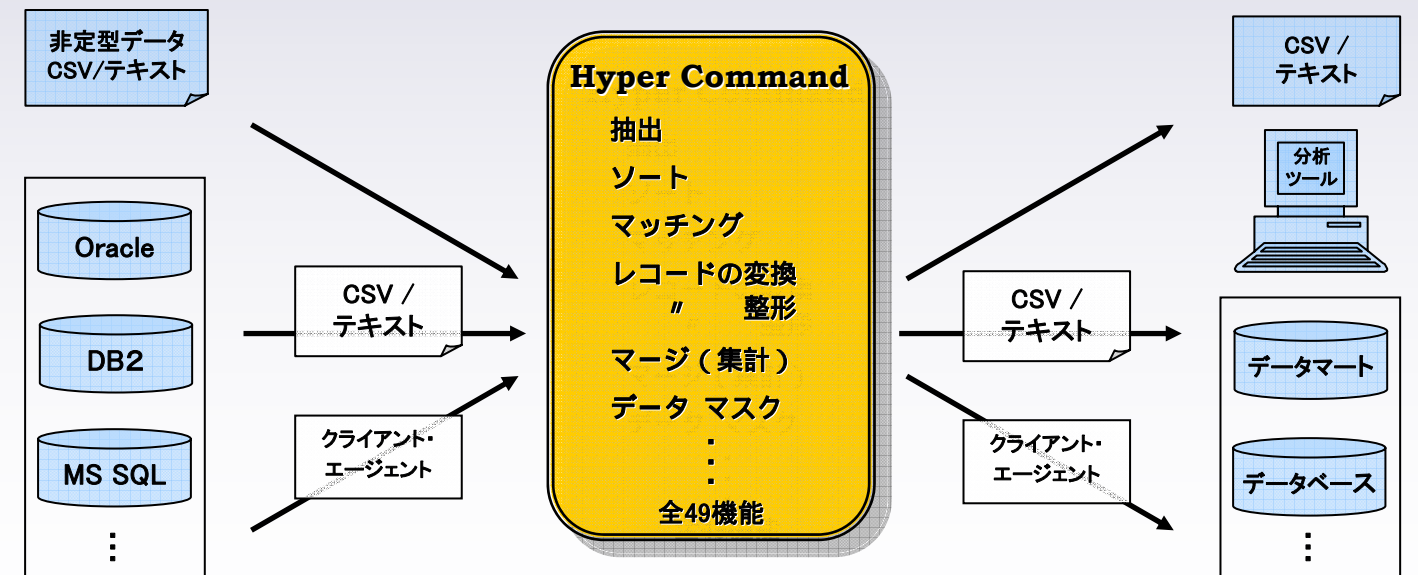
非定型データ
CSV/テキスト

Oracle

DB2

MS SQL

⋮

CSV /
テキスト

クライアント・
エージェント

Hyper Command

抽出

ソート

マッチング

レコードの変換

〃 整形

マージ（集計）

データ マスク

⋮

全49機能

CSV /
テキスト

分析
ツール

CSV /
テキスト

クライアント・
エージェント

データマート

データベース

⋮